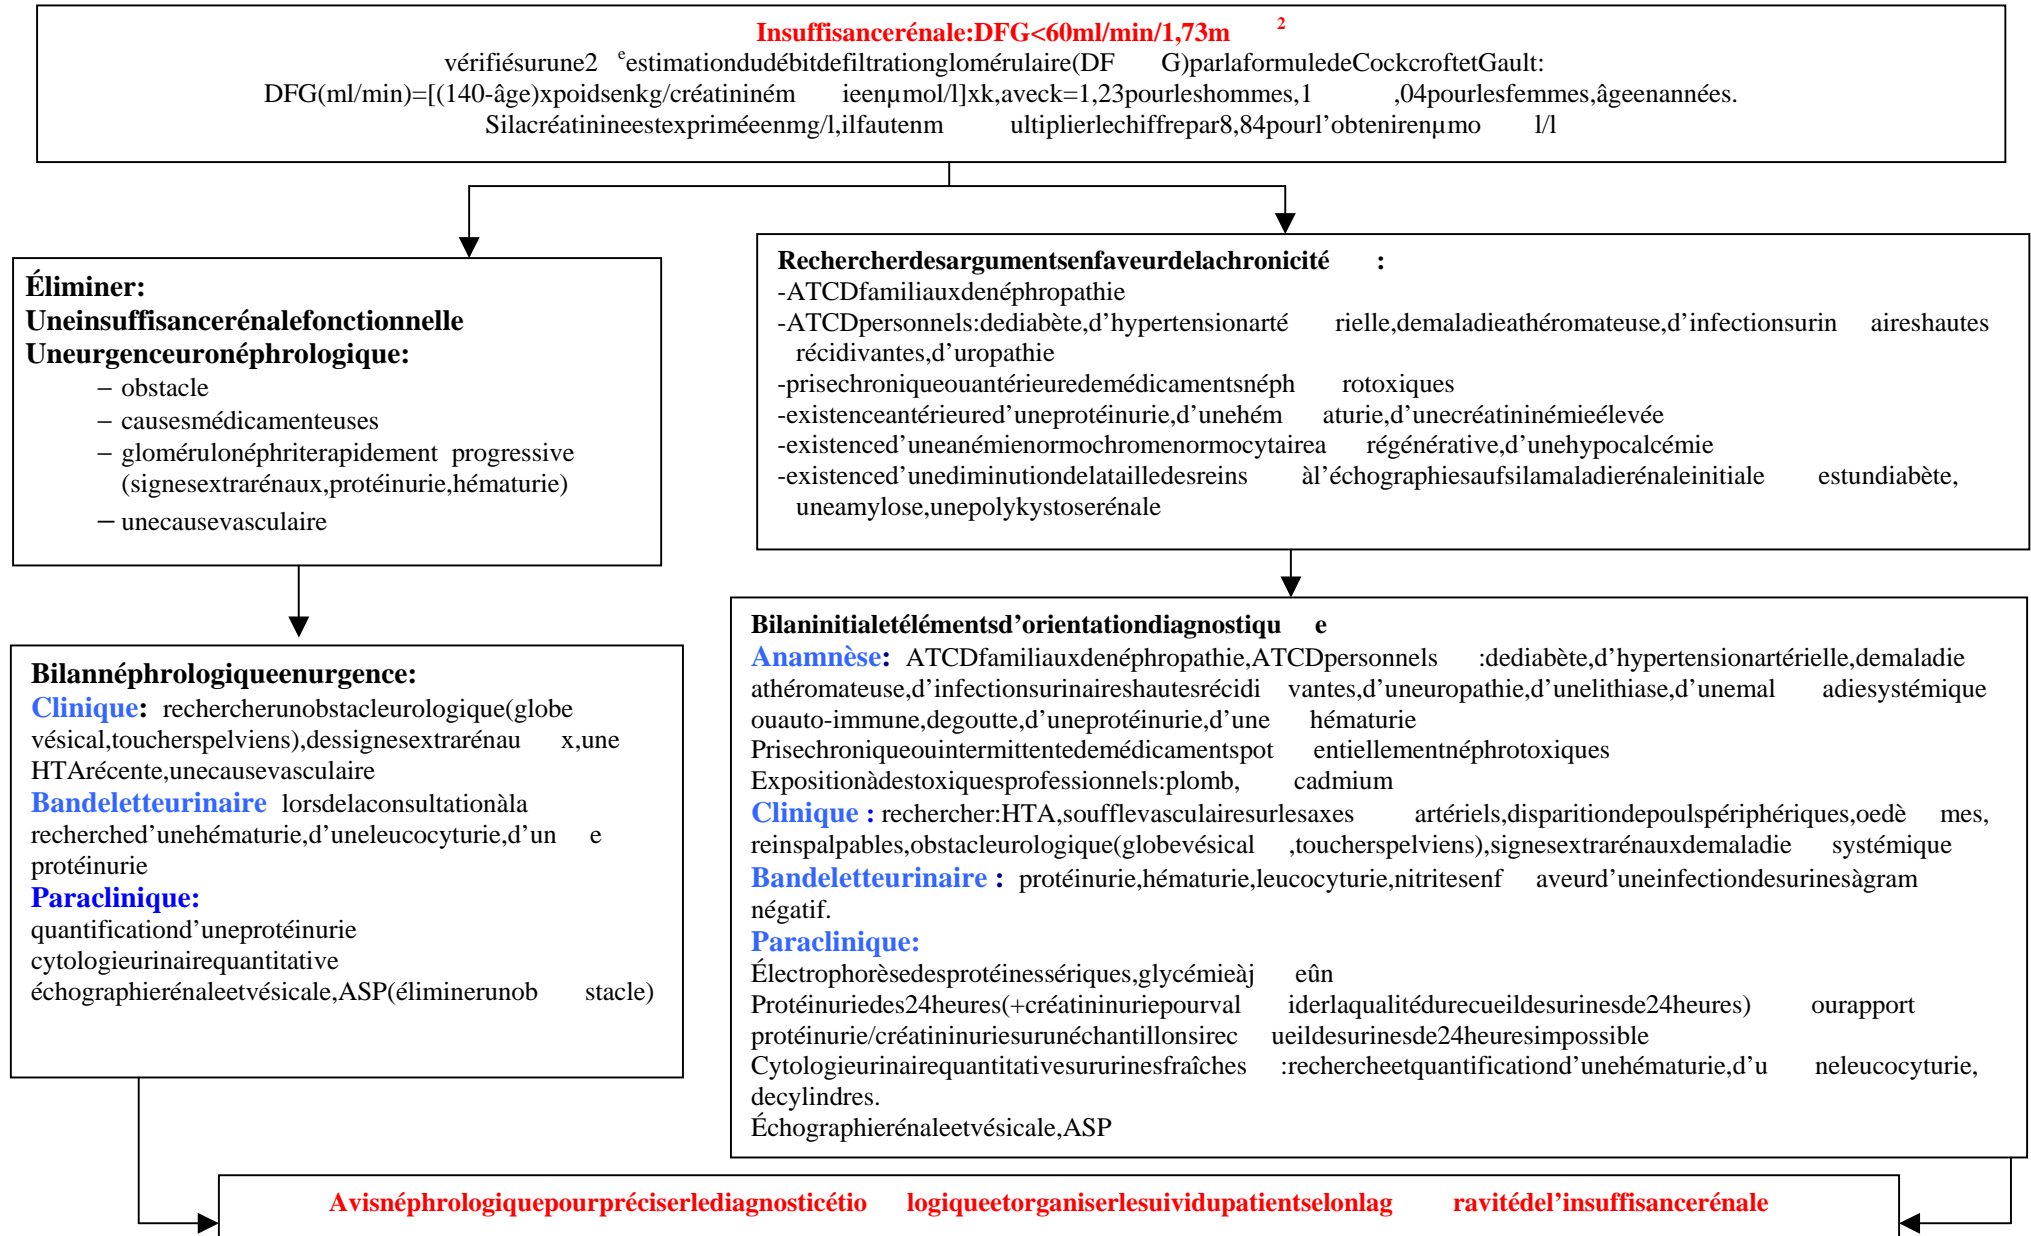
Insuffisancerénale:DFG<60ml/min/1,73m$^2$
vérifiésurune2$^e$estimationdudébitdefiltrationglomérulaire(DFG)parlaformuledeCockcroftetGault:
DFG(ml/min)=[(140-âge)xpoidsenkg/créatininémieenµmol/l]xk,aveck=1,23pourleshommes,1,04pourlesfemmes,âgeenannées.
Silacréatinineestexpriméeenmg/l,ilfautenmultiplierlechiffrepar8,84pourl'obtenirenµmol/l

Éliminer:
Uneinsuffisancerénalefonctionnelle
Uneurgenceuronéphrologique:
– obstacle
– causesmédicamenteuses
– glomérulonéphriterapidement progressive (signesextrarénaux,protéinurie,hématurie)
– unecausevasculaire

Bilannéphrologiqueenurgence:
Clinique: rechercherunobstacleurologique(globe vésical,toucherspelviens),dessignesextrarénaux,une HTArécente,unecausevasculaire
Bandeletteurinaire lorsdelaconsultationàla recherched'unehématurie,d'uneleucocyturie,d'une protéinurie
Paraclinique:
quantificationd'uneprotéinurie
cytologieurinairequantitative
échographierénaleetvésicale,ASP(éliminerunobstacle)

Rechercherdesargumentsenfaveurdelachronicité:
-ATCDfamiliauxdenéphropathie
-ATCDpersonnels:dediabète,d'hypertensionartérielle,demaladieathéromateuse,d'infectionsurinaireshautes récidivantes,d'uropathie
-prisechroniqueouantérieuredemédicamentsnéphrotoxiques
-existenceantérieured'uneprotéinurie,d'unehématurie,d'unecréatininémieélevée
-existenced'uneanémienormochromenormocytairearégénérative,d'unehypocalcémie
-existenced'unediminutiondelatailledesreinsàl'échographiesaufsilamaladierénaleinitialeestundiabète, uneamylose,unepolykystoserénale

Bilaninitialetélémentsd'orientationdiagnostique
Anamnèse: ATCDfamiliauxdenéphropathie,ATCDpersonnels:dediabète,d'hypertensionartérielle,demaladie athéromateuse,d'infectionsurinaireshautesrécidivantes,d'uneuropathie,d'unelithiase,d'unemaladiesystémique ouauto-immune,degoutte,d'uneprotéinurie,d'unehématurie
Prisechroniqueouintermittentedemédicamentspotentiellementnéphrotoxiques
Expositionàdestoxiquesprofessionnels:plomb,cadmium
Clinique : rechercher:HTA,soufflevasculairesurlesaxesartériels,disparitiondepoulspériphériques,oedèmes, reinspalpables,obstacleurologique(globevésical,toucherspelviens),signesextrarénauxdemaladiesystémique
Bandeletteurinaire : protéinurie,hématurie,leucocyturie,nitritesenfaveurd'uneinfectiondesurinesàgram négatif.
Paraclinique:
Électrophorèsedesprotéinessériques,glycémieàjeûn
Protéinuriedes24heures(+créatininuriepourvaliderlaqualitédurecueildesurinesde24heures)ourapport protéinurie/créatininuriesurunéchantillonsirecueildesurinesde24heuresimpossible
Cytologieurinairequantitativesururinesfraîches:rechercheetquantificationd'unehématurie,d'uneleucocyturie, decylindres.
Échographierénaleetvésicale,ASP

Avisnéphrologiquepourpréciserlediagnosticétiologiqueetorganiserlesuividupatientselonlagravitédel'insuffisancerénale